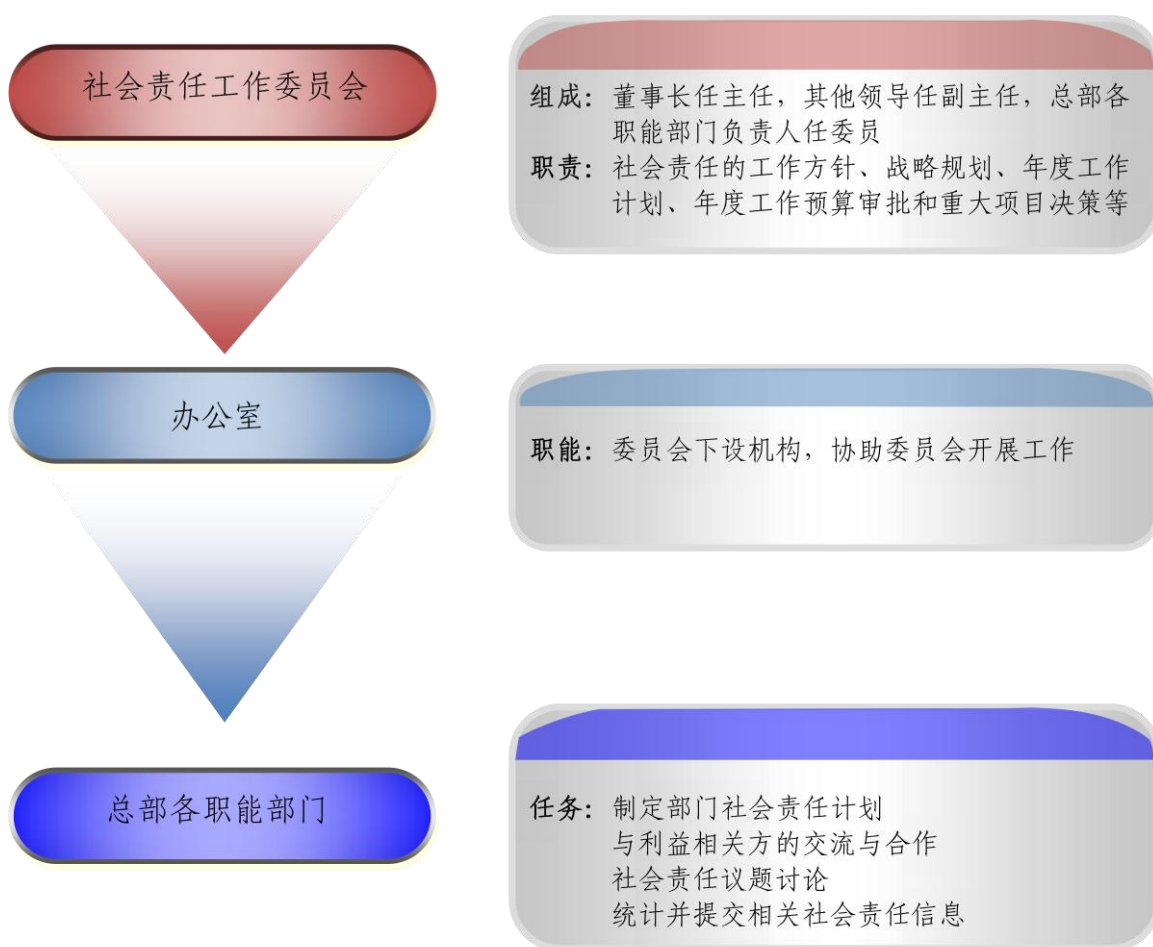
社会责任工作委员会

组成：董事长任主任，其他领导任副主任，总部各职能部门负责人任委员
职责：社会责任的工作方针、战略规划、年度工作计划、年度工作预算审批和重大项目决策等

办公室

职能：委员会下设机构，协助委员会开展工作

总部各职能部门

任务：制定部门社会责任计划
与利益相关方的交流与合作
社会责任议题讨论
统计并提交相关社会责任信息